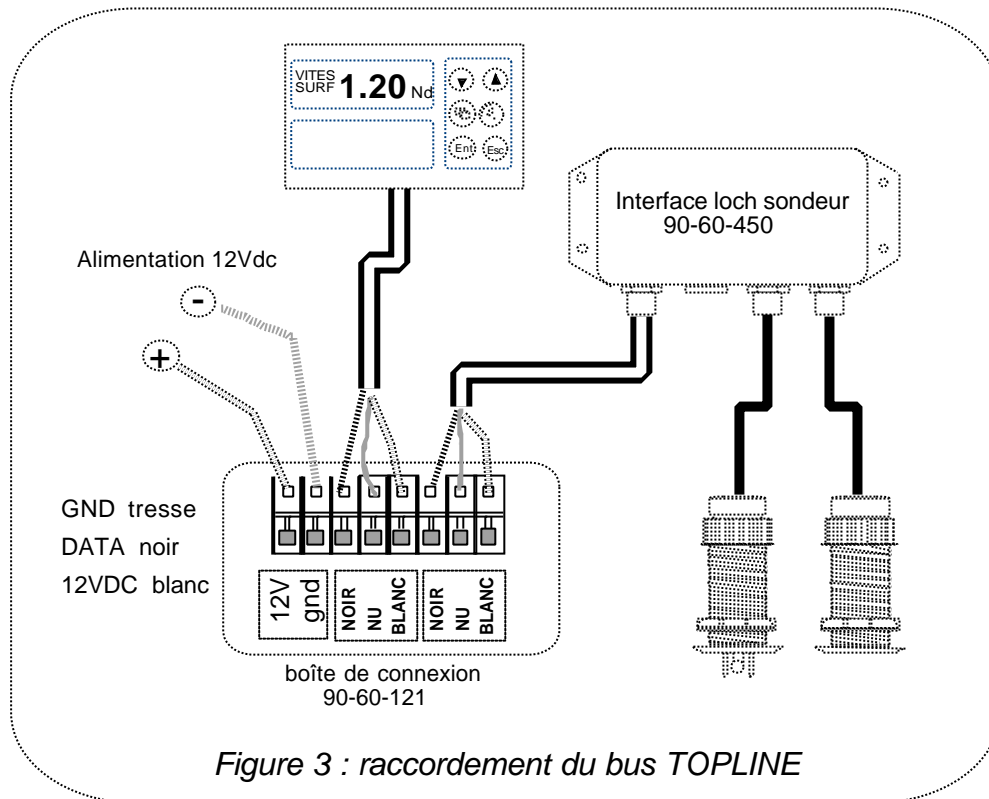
VITES SURF 1.20 Nd

Ent Esc

Interface loch sondeur
90-60-450

Alimentation 12Vdc

-

+

GND tresse
DATA noir
12VDC blanc

12V gnd

NOIR NU BLANC

NOIR NU BLANC

boîte de connexion
90-60-121

Figure 3 : raccordement du bus TOPLINE